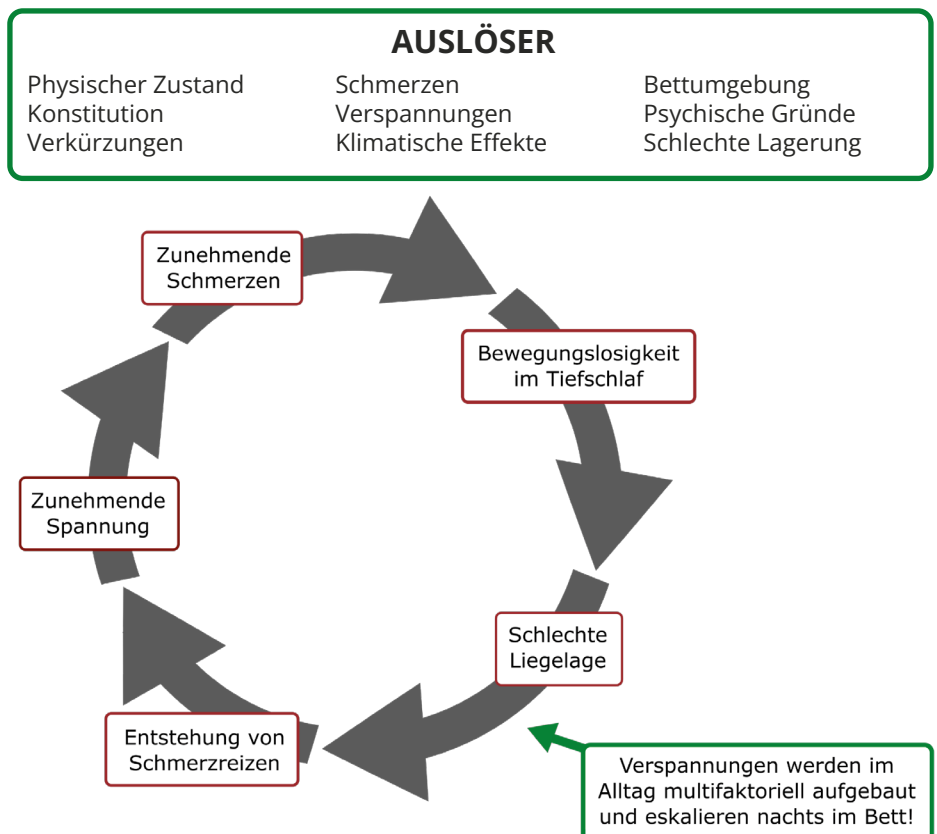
AUSLÖSER

Physischer Zustand
Konstitution
Verkürzungen

Schmerzen
Verspannungen
Klimatische Effekte

Bettumgebung
Psychische Gründe
Schlechte Lagerung

Zunehmende Schmerzen

Bewegungslosigkeit im Tiefschlaf

Zunehmende Spannung

Schlechte Liegelage

Entstehung von Schmerzreizen

Verspannungen werden im Alltag multifaktoriell aufgebaut und eskalieren nachts im Bett!